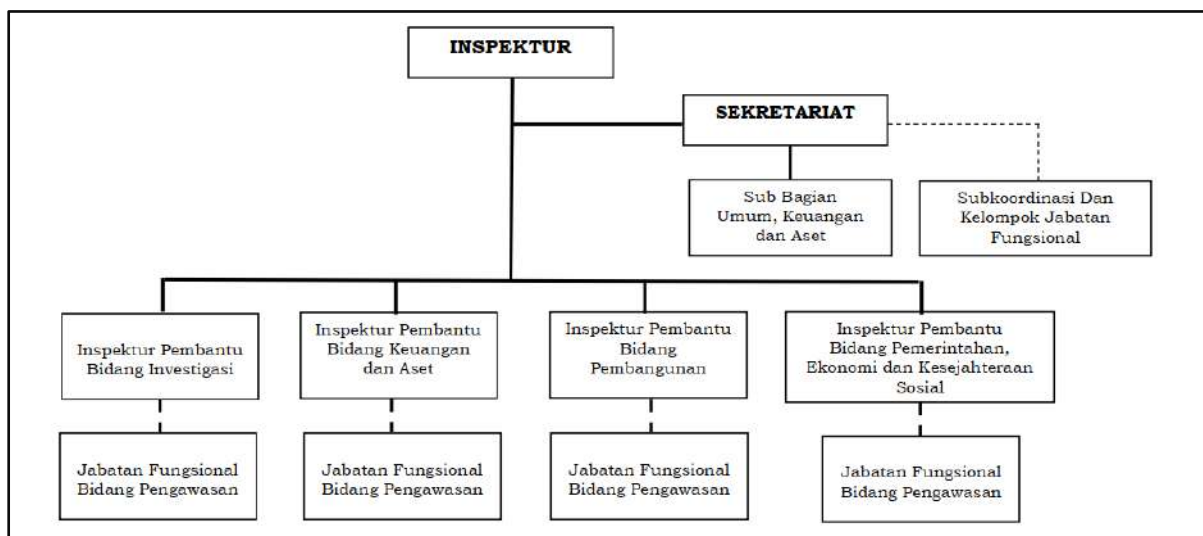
INSPEKTUR

SEKRETARIAT

Sub Bagian Umum, Keuangan dan Aset

Subkoordinasi Dan Kelompok Jabatan Fungsional

Inspektur Pembantu Bidang Investigasi

Inspektur Pembantu Bidang Keuangan dan Aset

Inspektur Pembantu Bidang Pembangunan

Inspektur Pembantu Bidang Pemerintahan, Ekonomi dan Kesejahteraan Sosial

Jabatan Fungsional Bidang Pengawasan

Jabatan Fungsional Bidang Pengawasan

Jabatan Fungsional Bidang Pengawasan

Jabatan Fungsional Bidang Pengawasan